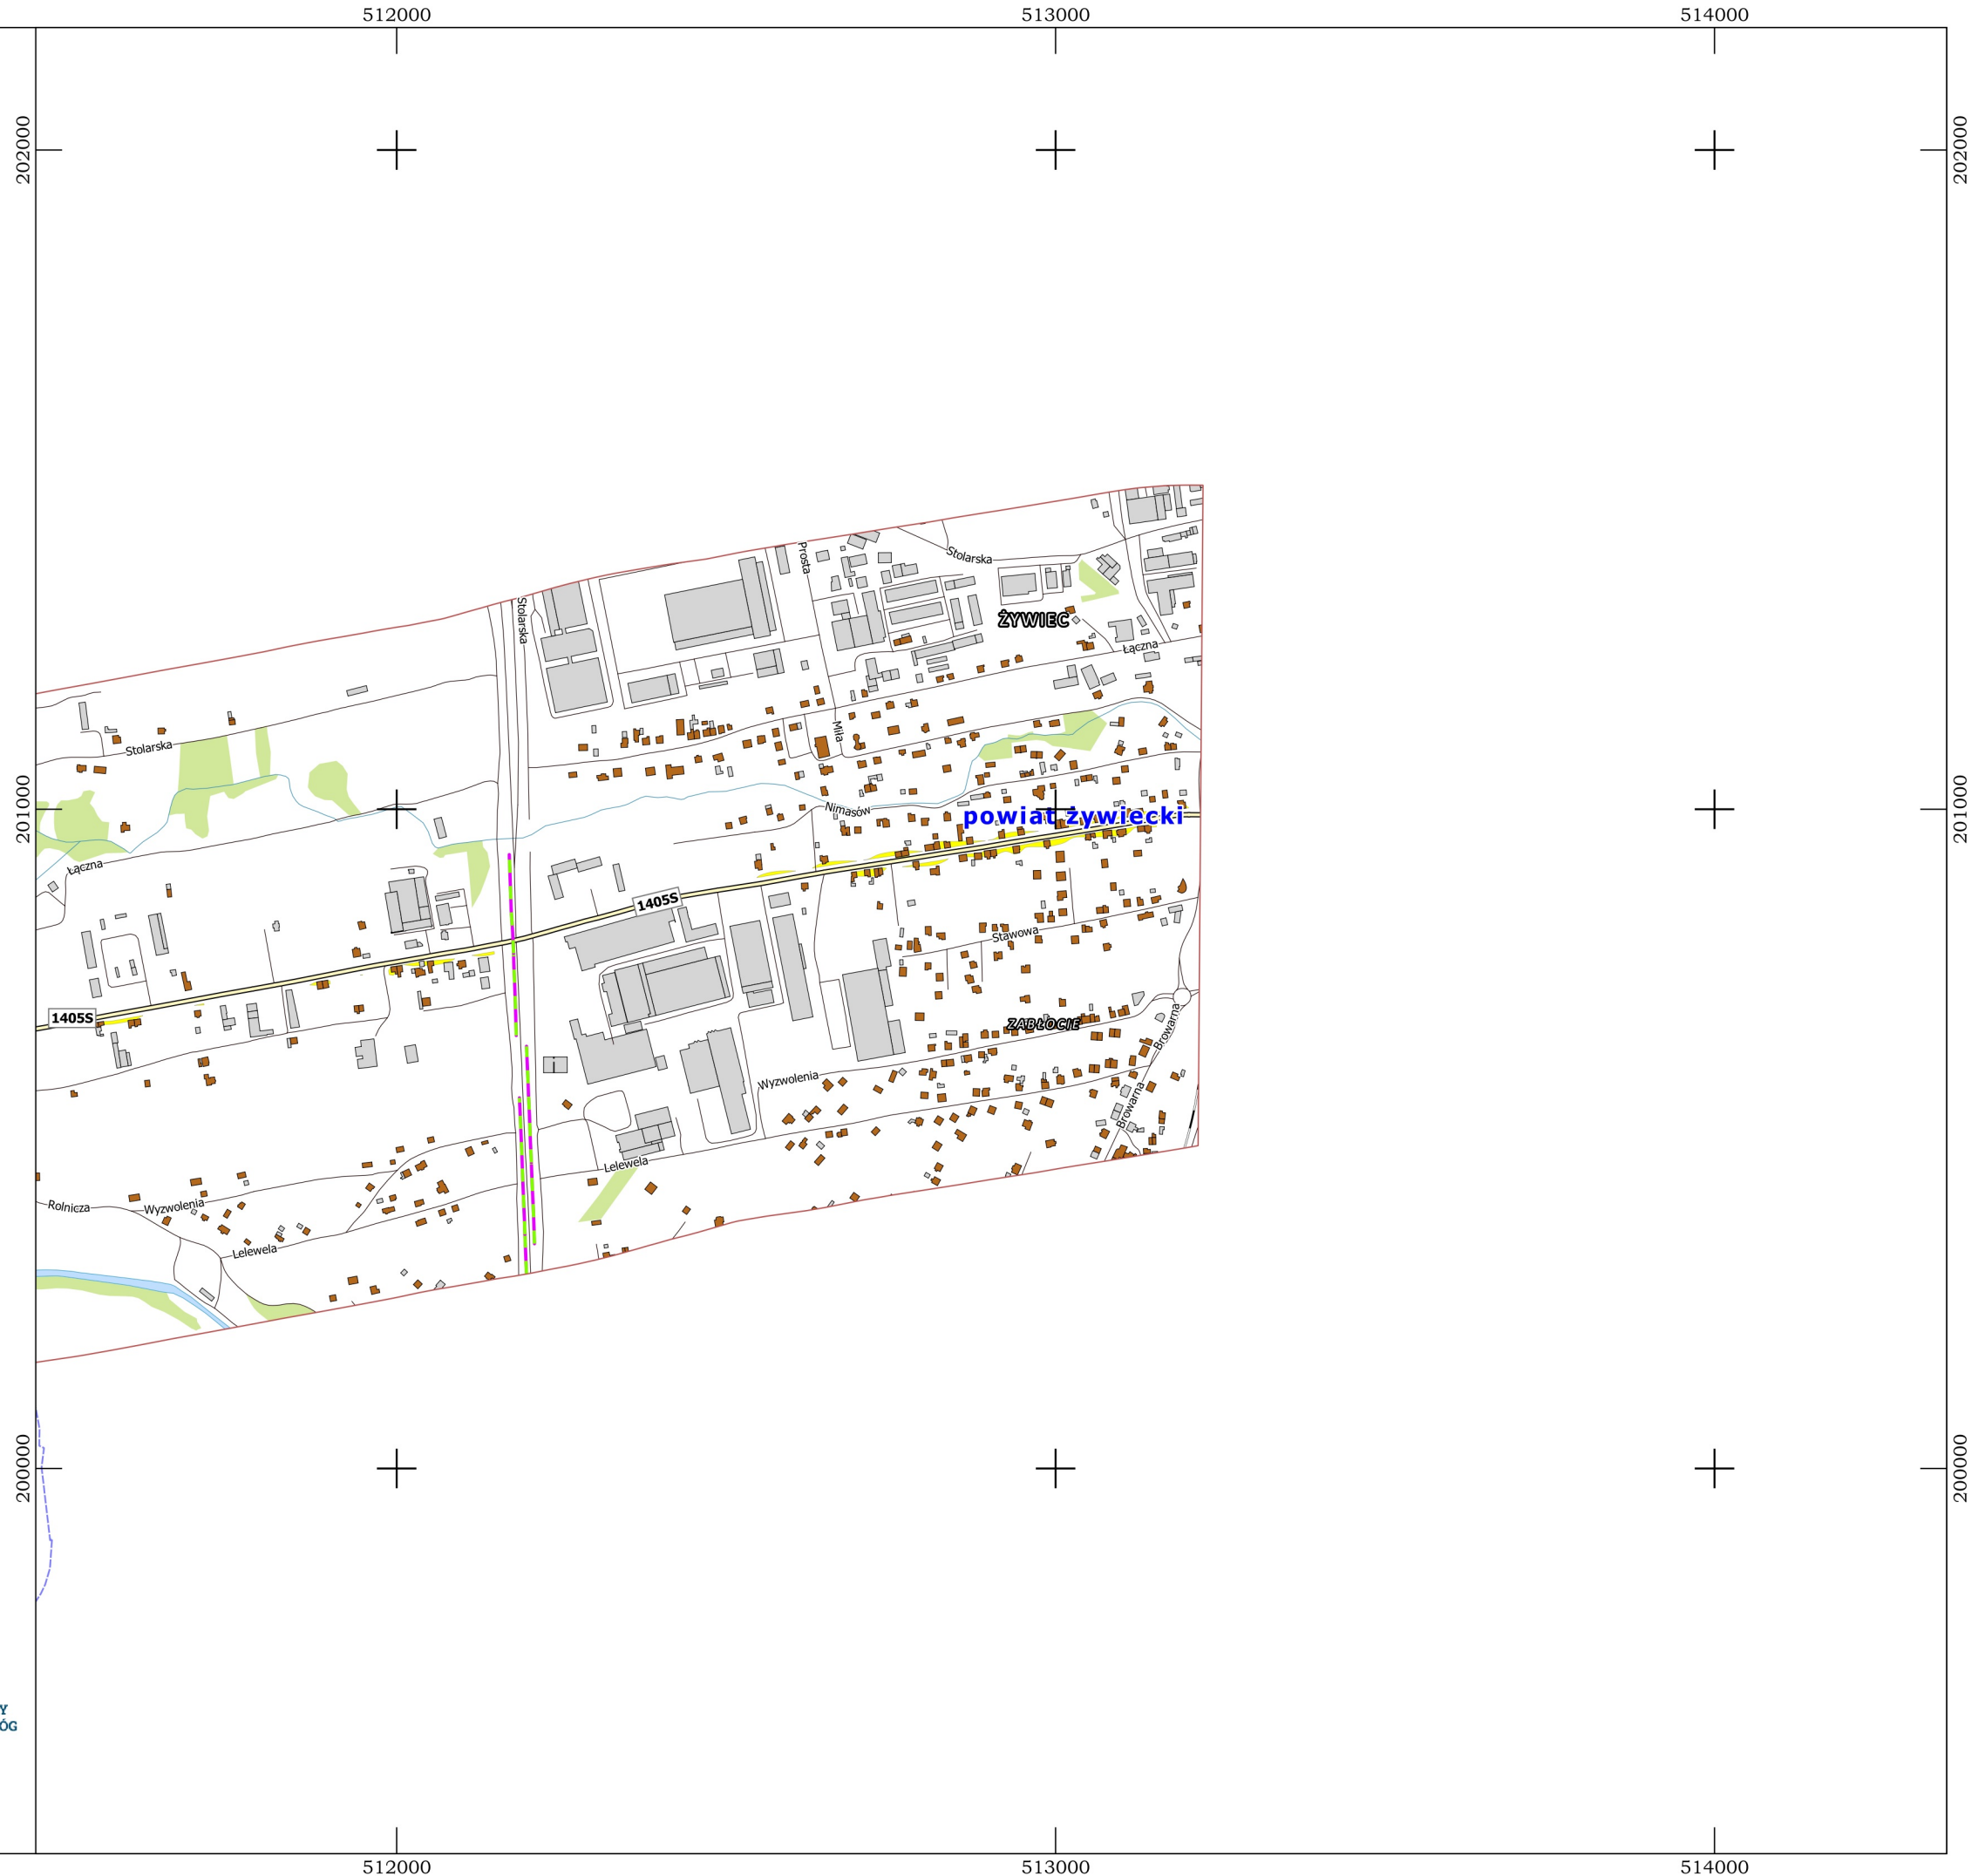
512000
513000
514000

202000
202000

Prosta
Stolarska
Stolarska
ŻYWIEC
Łączna
Mila
Stolarska
201000
201000
Nimasów
powiat żywiecki
Łączna
1405S
Stawowa
1405S
ZABŁOCIE
Browarna
Wyzwolenia
Browarna
Lelewela
Rolnicza
Wyzwolenia
Lelewela

200000
200000

Y
ÓG

512000
513000
514000